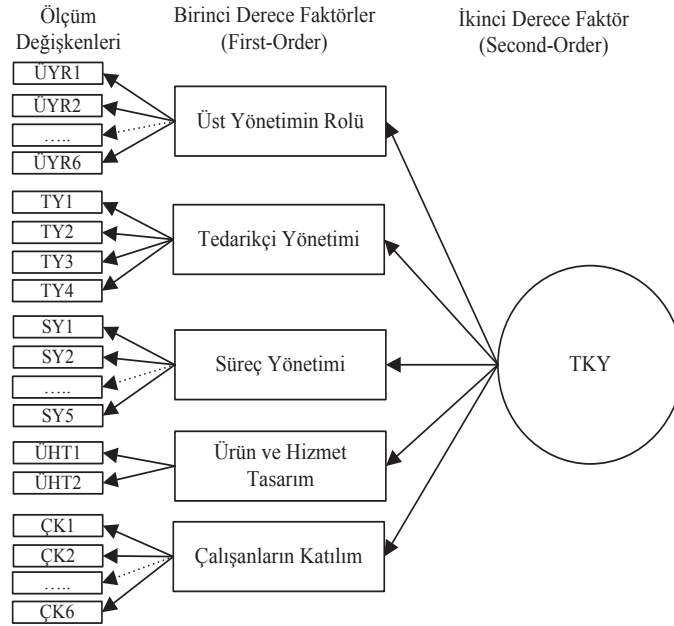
Ölçüm Değişkenleri

Birinci Derece Faktörler (First-Order)

İkinci Derece Faktör (Second-Order)

ÜYR1
ÜYR2
…..
ÜYR6

Üst Yönetimin Rolü

TY1
TY2
TY3
TY4

Tedarikçi Yönetimi

SY1
SY2
…..
SY5

Süreç Yönetimi

TKY

ÜHT1
ÜHT2

Ürün ve Hizmet Tasarım

ÇK1
ÇK2
…..
ÇK6

Çalışanların Katılım